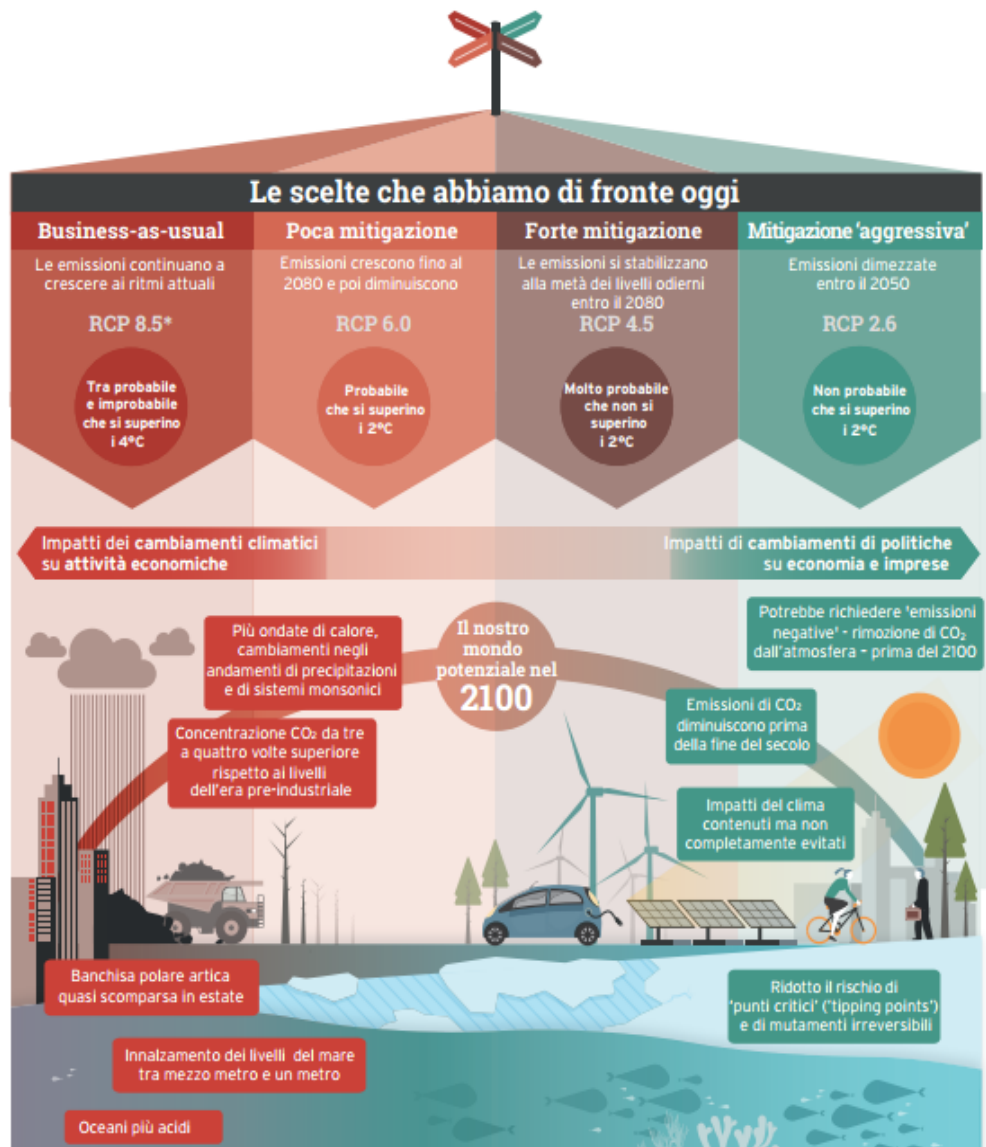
Le scelte che abbiamo di fronte oggi

Business-as-usual

Le emissioni continuano a crescere ai ritmi attuali

RCP 8.5*

Tra probabile e improbabile che si superino i 4ºC

Poca mitigazione

Emissioni crescono fino al 2080 e poi diminuiscono

RCP 6.0

Probabile che si superino i 2ºC

Forte mitigazione

Le emissioni si stabilizzano alla metà dei livelli odierni entro il 2080

RCP 4.5

Molto probabile che non si superino i 2ºC

Mitigazione 'aggressiva'

Emissioni dimezzate entro il 2050

RCP 2.6

Non probabile che si superino i 2ºC

Impatti dei cambiamenti climatici su attività economiche

Impatti di cambiamenti di politiche su economia e imprese

Più ondate di calore, cambiamenti negli andamenti di precipitazioni e di sistemi monsonici

Il nostro mondo potenziale nel 2100

Potrebbe richiedere 'emissioni negative' - rimozione di $CO_2$ dall'atmosfera - prima del 2100

Concentrazione $CO_2$ da tre a quattro volte superiore rispetto ai livelli dell'era pre-industriale

Emissioni di $CO_2$ diminuiscono prima della fine del secolo

Impatti del clima contenuti ma non completamente evitati

Banchisa polare artica quasi scomparsa in estate

Ridotto il rischio di 'punti critici' ('tipping points') e di mutamenti irreversibili

Innalzamento dei livelli del mare tra mezzo metro e un metro

Oceani più acidi